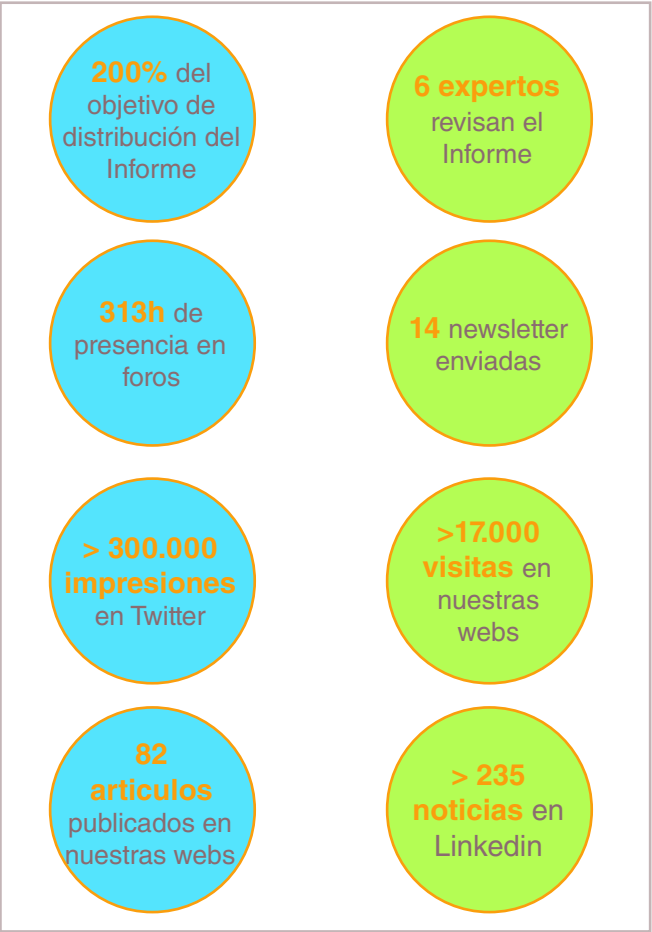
200% del objetivo de distribución del Informe

6 expertos revisan el Informe

313h de presencia en foros

14 newsletter enviadas

> 300.000 impresiones en Twitter

>17.000 visitas en nuestras webs

82 articulos publicados en nuestras webs

> 235 noticias en Linkedin